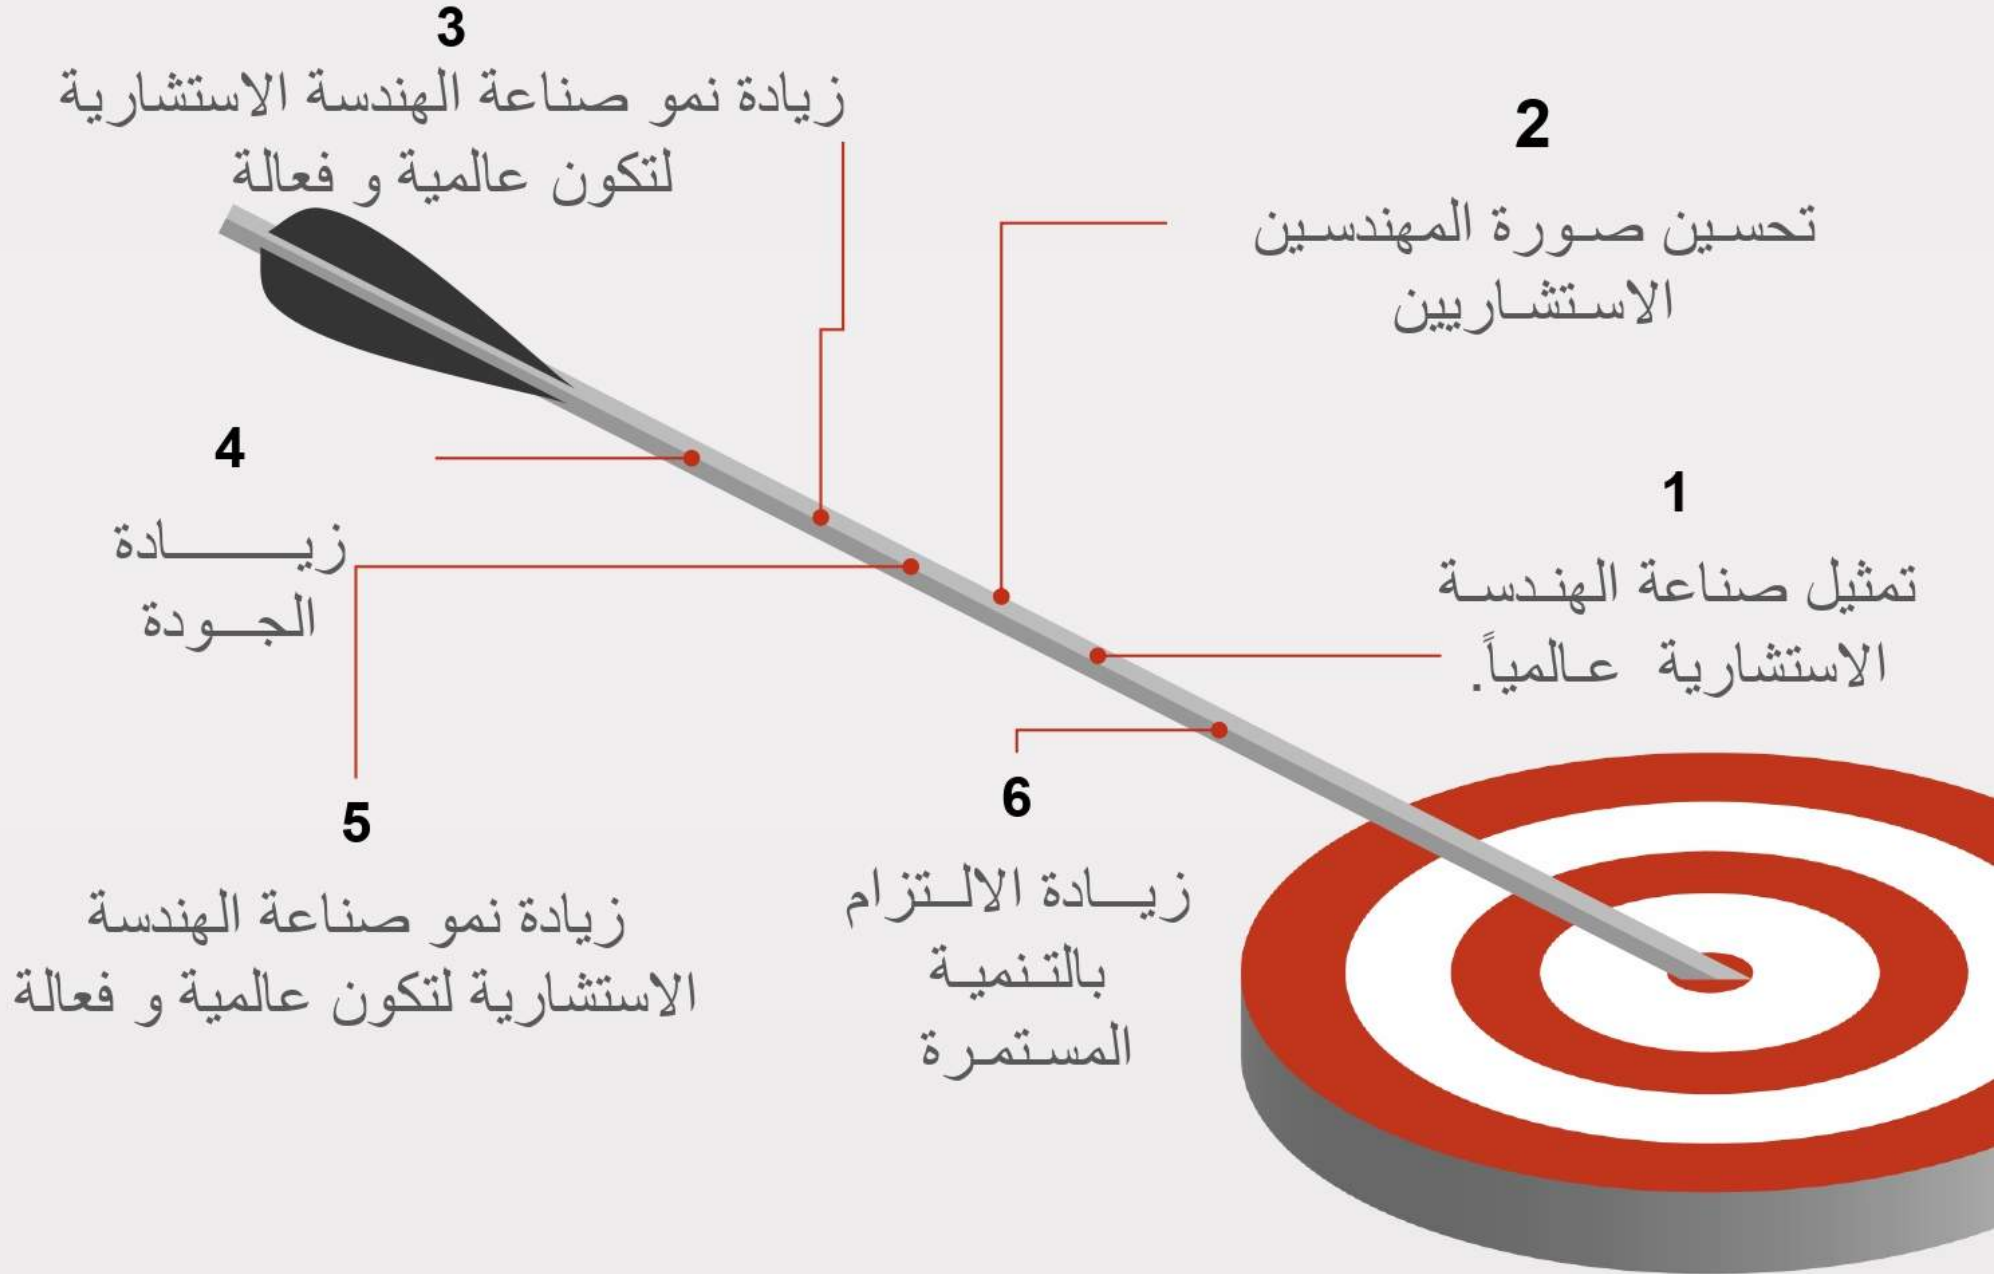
3
زيادة نمو صناعة الهندسة الاستشارية لتكون عالمية و فعالة

2
تحسين صورة المهندسين الاستشاريين

4
زيادة الجودة

1
تمثيل صناعة الهندسة الاستشارية عالمياً.

5
زيادة نمو صناعة الهندسة الاستشارية لتكون عالمية و فعالة

6
زيادة الالتزام بالتنمية المستمرة